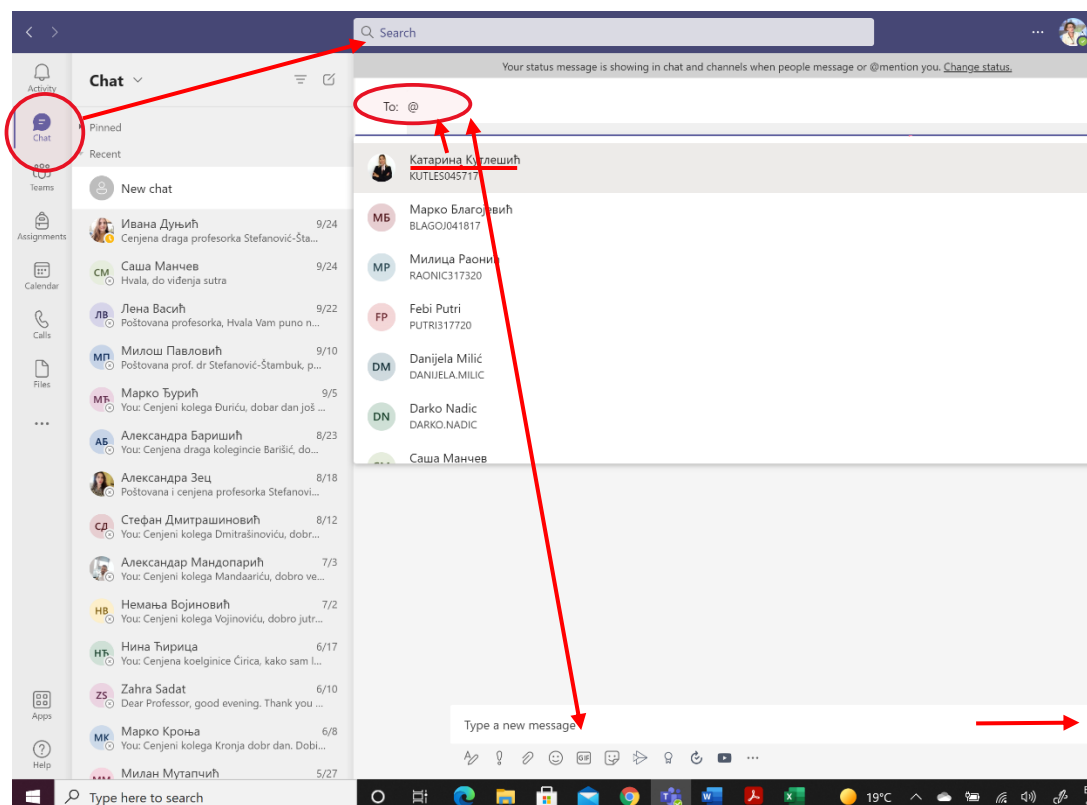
Search

Activity
Chat
Teams
Assignments
Calendar
Calls
Files
...
Apps
Help

Chat

Pinned
Recent
New chat

ИД Ивана Дуњић 9/24
Cenjena draga profesorka Stefanović-Šta...

СМ Саша Манчев 9/24
Hvala, do viđenja sutra

ЛВ Лена Васић 9/22
Poštovana profesorka, Hvala Vam puno n...

МП Милош Павловић 9/10
Poštovana prof. dr Stefanović-Štambuk, p...

МЂ Марко Ђурић 9/5
You: Cenjeni kolega Đuriću, dobar dan još ...

АБ Александра Баришић 8/23
You: Cenjena draga kolegincie Barišić, do...

Александра Зец 8/18
Poštovana i cenjena profesorka Stefanovi...

СД Стефан Дмитрашиновић 8/12
You: Cenjeni kolega Dmitrašinoviću, dobr...

Александар Мандопарић 7/3
You: Cenjeni kolega Mandaariću, dobro ve...

НВ Немања Војиновић 7/2
You: Cenjeni kolega Vojinoviću, dobro jutr...

НЋ Нина Ћирица 6/17
You: Cenjena koelginice Ćirica, kako sam l...

ZS Zahra Sadat 6/10
Dear Professor, good evening. Thank you ...

МК Марко Кроња 6/8
You: Cenjeni kolega Kronja dobr dan. Dobi...

ММ Милан Мутапчић 5/27

Your status message is showing in chat and channels when people message or @mention you. Change status.

To: @

Катарина Кутлешић
KUTLES045717

МБ Марко Благојевић
BLAGOJ041817

МР Милица Раонић
RAONIC317320

FP Febi Putri
PUTRI317720

DM Danijela Milić
DANIJELA.MILIC

DN Darko Nadic
DARKO.NADIC

Саша Манчев

Type a new message

Type here to search

19°C